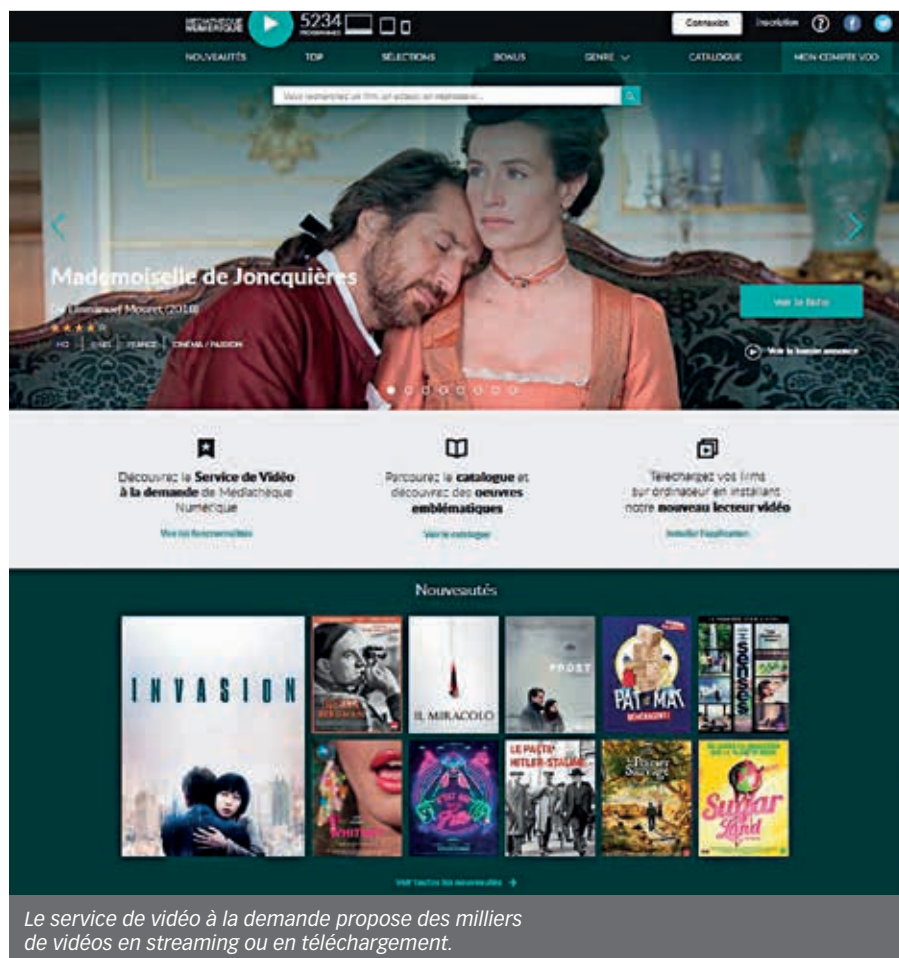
MÉDIATHÈQUE NUMÉRIQUE 5234 PROGRAMMES Connexion Inscription

NOUVEAUTÉS TOP SÉLECTIONS BONUS GENRE CATALOGUE MON COMPTE VOD

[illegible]

Mademoiselle de Joncquières

De Emmanuel Mouret (2018)

HD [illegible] FRANCE CINÉMA / PASSION

Voir la fiche

Voir la bande annonce

Découvrez le Service de Vidéo à la demande de Médiathèque Numérique

Voir les fonctionnalités

Parcourez le catalogue et découvrez des oeuvres emblématiques

Voir le catalogue

Téléchargez vos films sur ordinateur en installant notre nouveau lecteur vidéo

Installer l'application

Nouveautés

INVASION

IL MIRACOLO

FROST

PAT & MAT

LE PACTE HITLER-STALINE

Sugar Land

Voir toutes les nouveautés +

Le service de vidéo à la demande propose des milliers de vidéos en streaming ou en téléchargement.